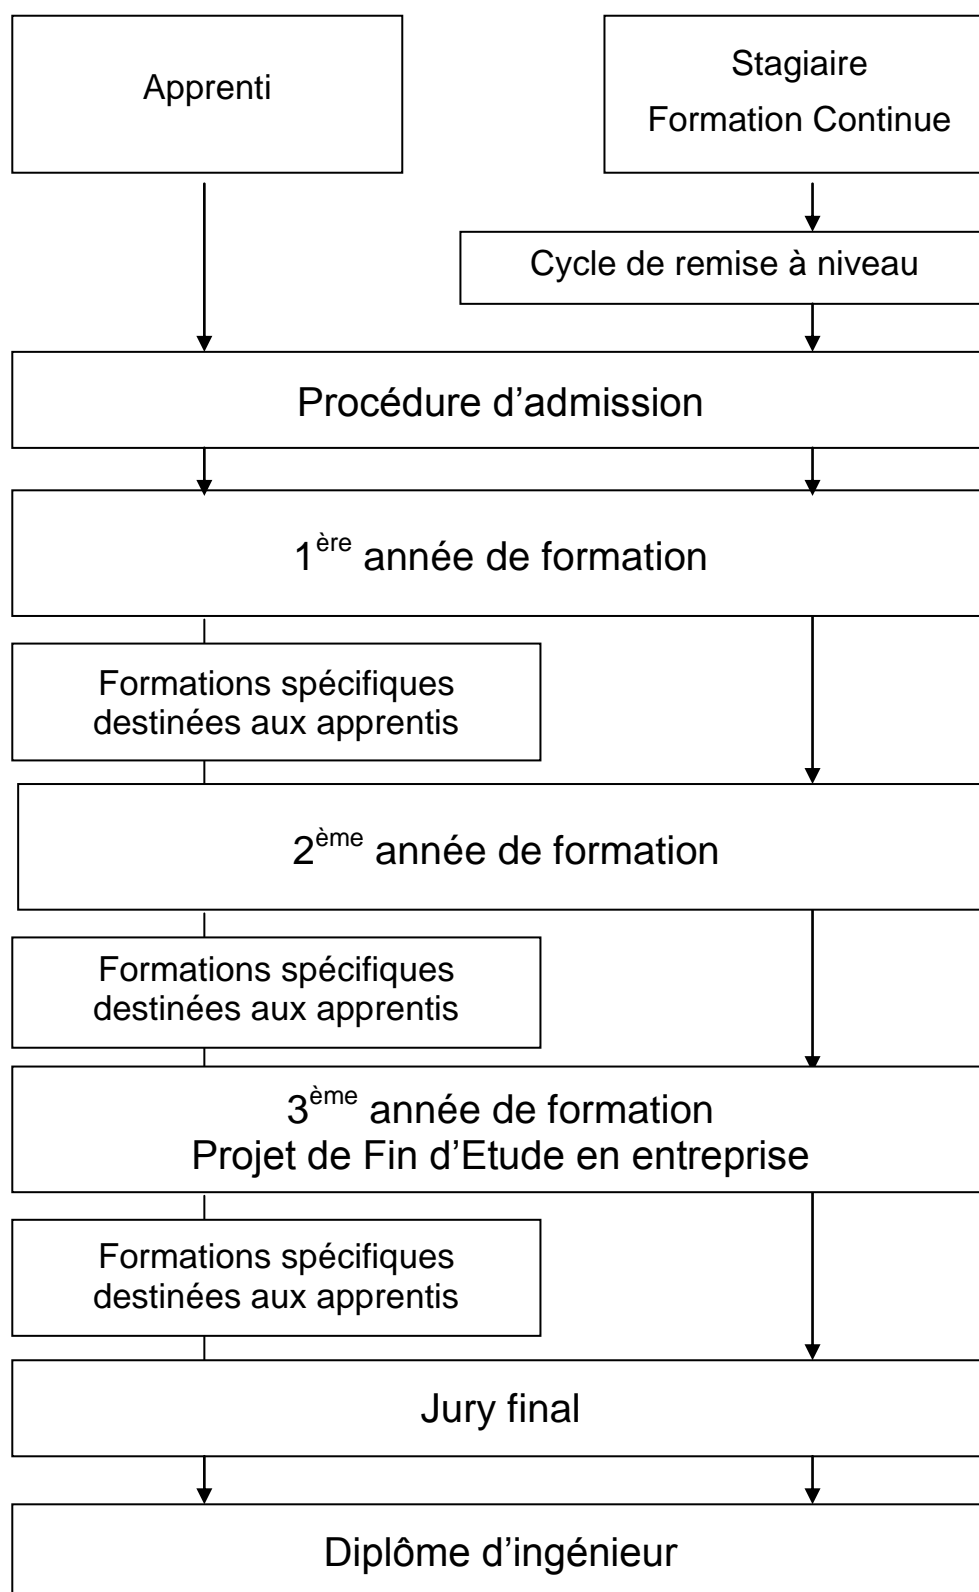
Apprenti

Stagiaire
Formation Continue

Cycle de remise à niveau

Procédure d’admission

1$^{ère}$ année de formation

Formations spécifiques destinées aux apprentis

2$^{ème}$ année de formation

Formations spécifiques destinées aux apprentis

3$^{ème}$ année de formation
Projet de Fin d’Etude en entreprise

Formations spécifiques destinées aux apprentis

Jury final

Diplôme d’ingénieur